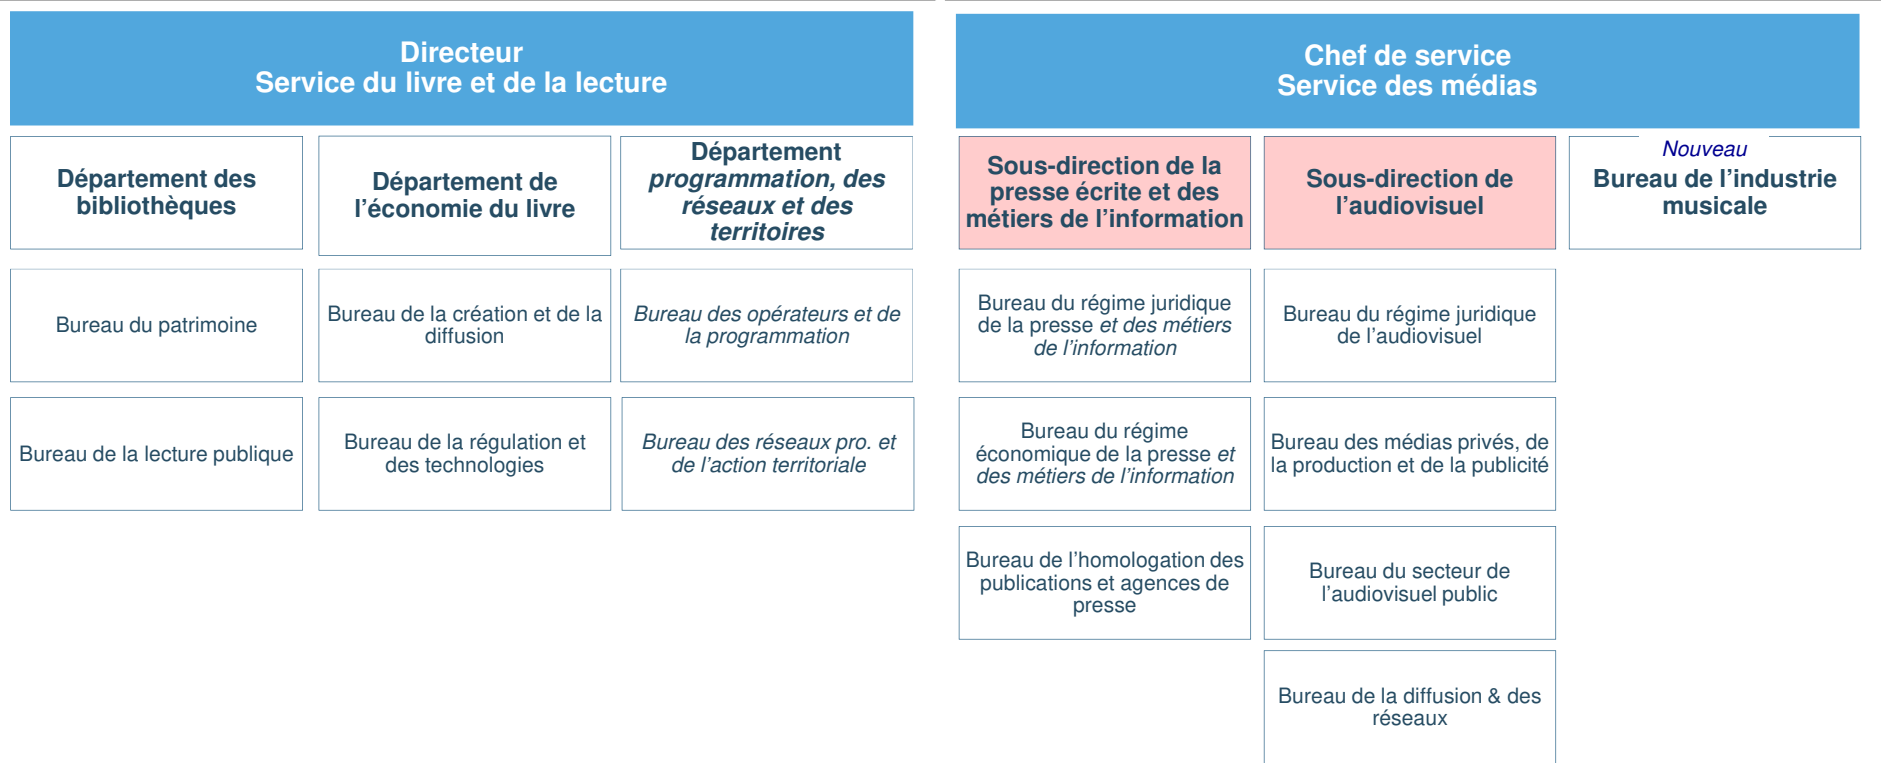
Directeur
Service du livre et de la lecture

Département des bibliothèques

Bureau du patrimoine

Bureau de la lecture publique

Département de l'économie du livre

Bureau de la création et de la diffusion

Bureau de la régulation et des technologies

Département programmation, des réseaux et des territoires

Bureau des opérateurs et de la programmation

Bureau des réseaux pro. et de l'action territoriale

Chef de service
Service des médias

Sous-direction de la presse écrite et des métiers de l'information

Bureau du régime juridique de la presse et des métiers de l'information

Bureau du régime économique de la presse et des métiers de l'information

Bureau de l'homologation des publications et agences de presse

Sous-direction de l'audiovisuel

Bureau du régime juridique de l'audiovisuel

Bureau des médias privés, de la production et de la publicité

Bureau du secteur de l'audiovisuel public

Bureau de la diffusion & des réseaux

Nouveau
Bureau de l'industrie musicale